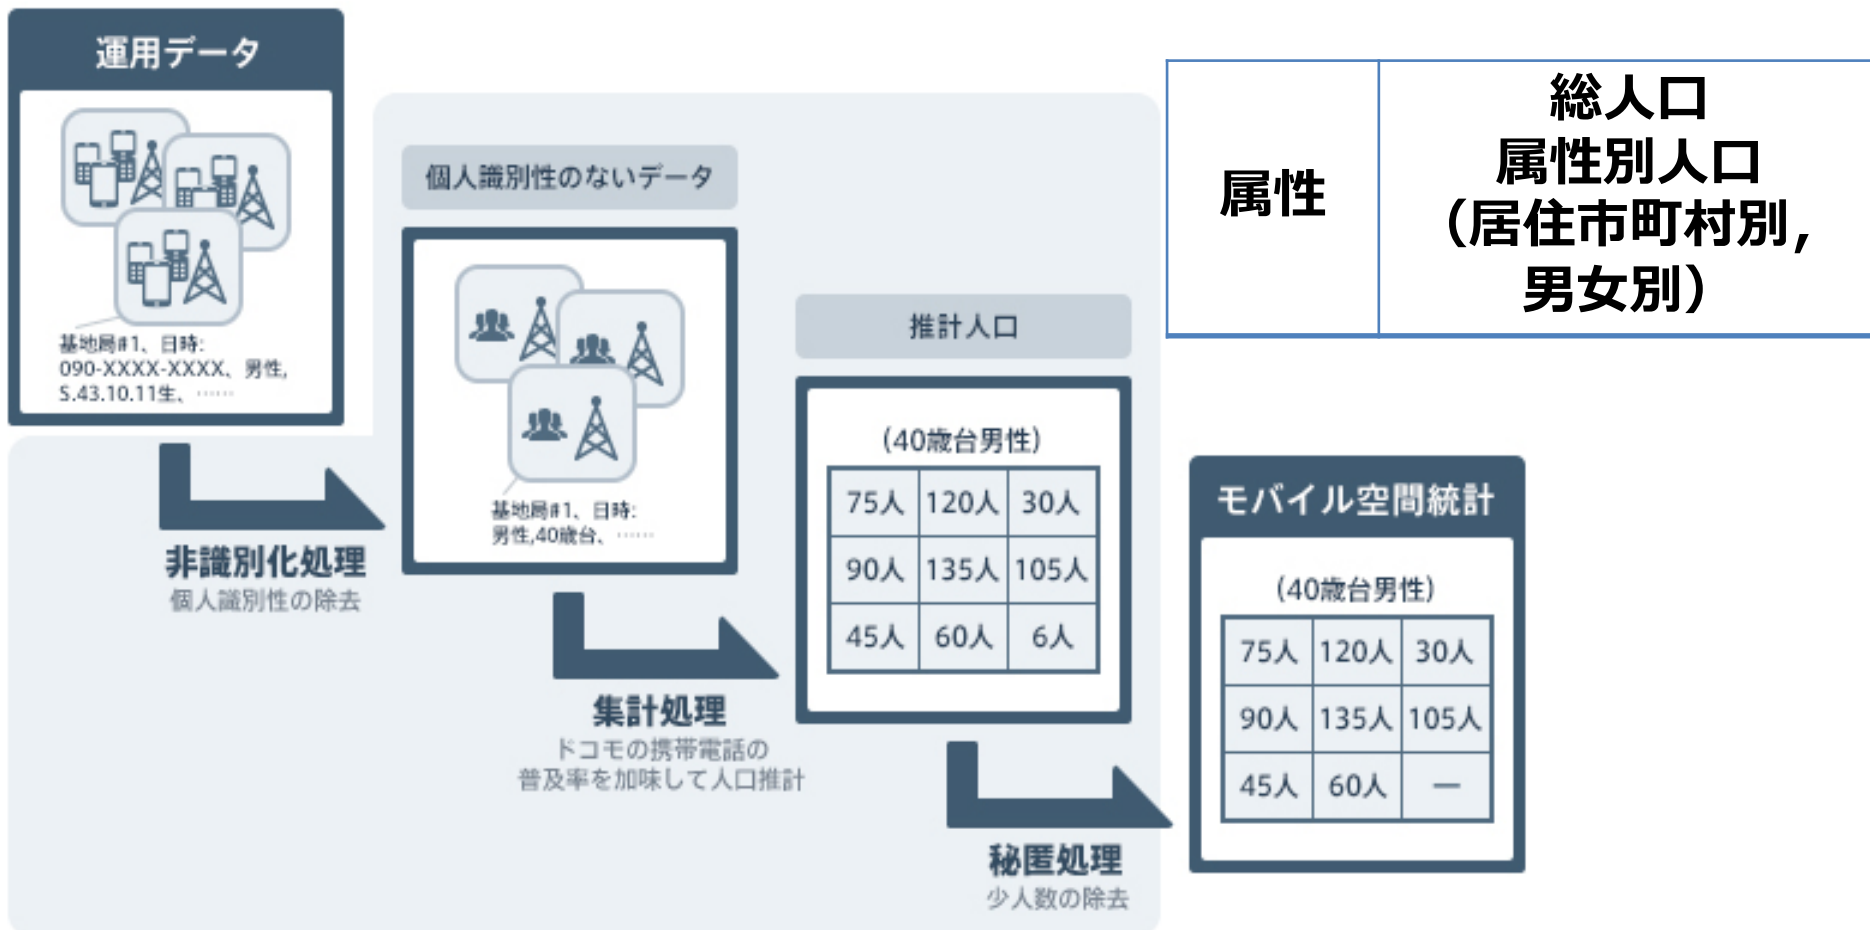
運用データ

基地局#1、日時:
090-XXXX-XXXX、男性,
S.43.10.11生、……

非識別化処理
個人識別性の除去

個人識別性のないデータ

基地局#1、日時:
男性,40歳台、……

集計処理
ドコモの携帯電話の
普及率を加味して人口推計

推計人口

(40歳台男性)

| 75人 | 120人 | 30人 |
|---|---|---|
| 90人 | 135人 | 105人 |
| 45人 | 60人 | 6人 |

秘匿処理
少人数の除去

モバイル空間統計

(40歳台男性)

| 75人 | 120人 | 30人 |
|---|---|---|
| 90人 | 135人 | 105人 |
| 45人 | 60人 | — |

| 属性 | 総人口 属性別人口 (居住市町村別, 男女別) |
|---|---|